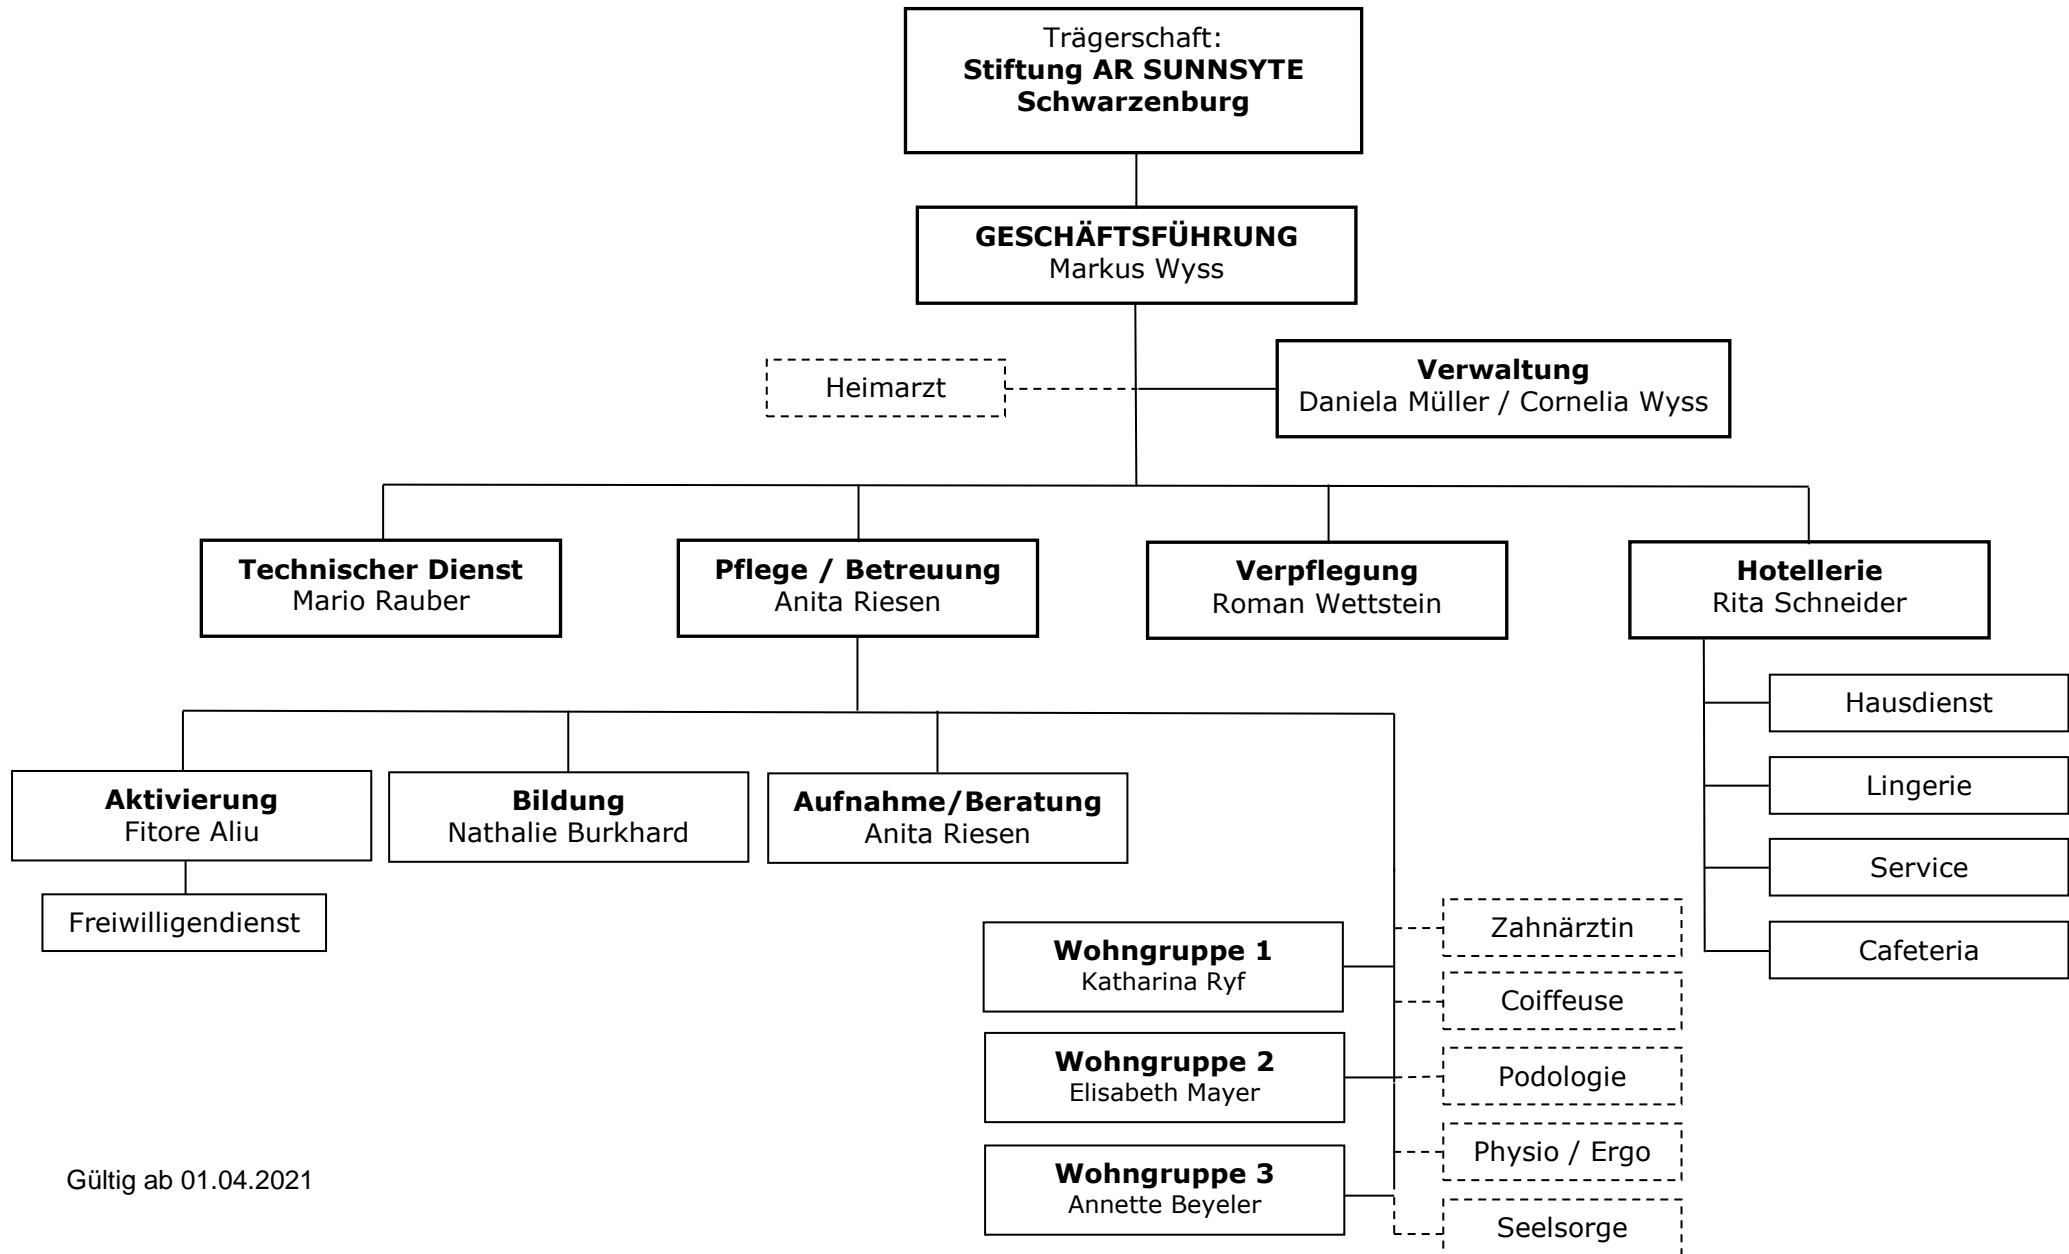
Trägerschaft:
**Stiftung AR SUNNSYTE Schwarzenburg**

**GESCHÄFTSFÜHRUNG**
Markus Wyss

Heimarzt

**Verwaltung**
Daniela Müller / Cornelia Wyss

**Technischer Dienst**
Mario Rauber

**Pflege / Betreuung**
Anita Riesen

**Verpflegung**
Roman Wettstein

**Hotellerie**
Rita Schneider

Hausdienst

Lingerie

Service

Cafeteria

**Aktivierung**
Fitore Aliu

Freiwilligendienst

**Bildung**
Nathalie Burkhard

**Aufnahme/Beratung**
Anita Riesen

**Wohngruppe 1**
Katharina Ryf

**Wohngruppe 2**
Elisabeth Mayer

**Wohngruppe 3**
Annette Beyeler

Zahnärztin

Coiffeuse

Podologie

Physio / Ergo

Seelsorge

Gültig ab 01.04.2021